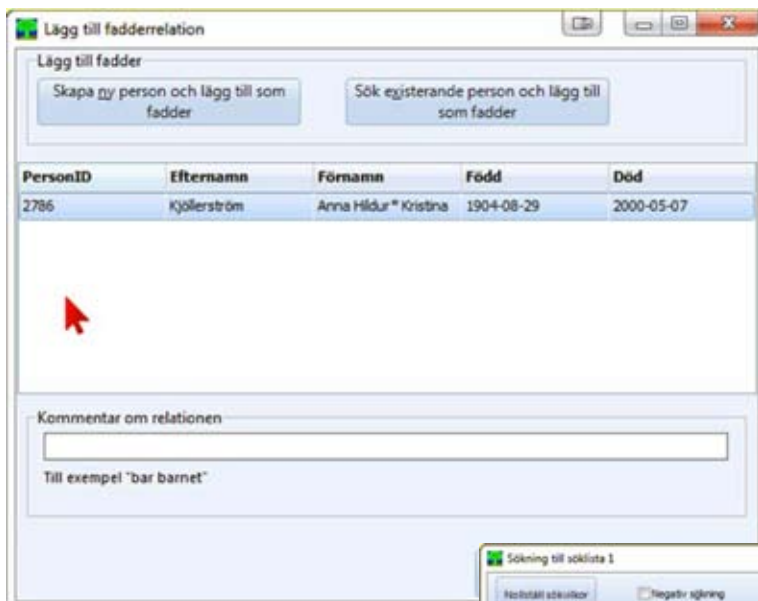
Lägg till fadderrelation

Lägg till fadder

Skapa ny person och lägg till som fadder

Sök existerande person och lägg till som fadder

| PersonID | Efternamn | Förnamn | Född | Död |
|---|---|---|---|---|
| 2786 | Kjöllerström | Anna Hildur * Kristina | 1904-08-29 | 2000-05-07 |

Kommentar om relationen

Till exempel "bar barnet"

Sökning till söklista 1

Nollställ sökvillkor

Negativ sökning